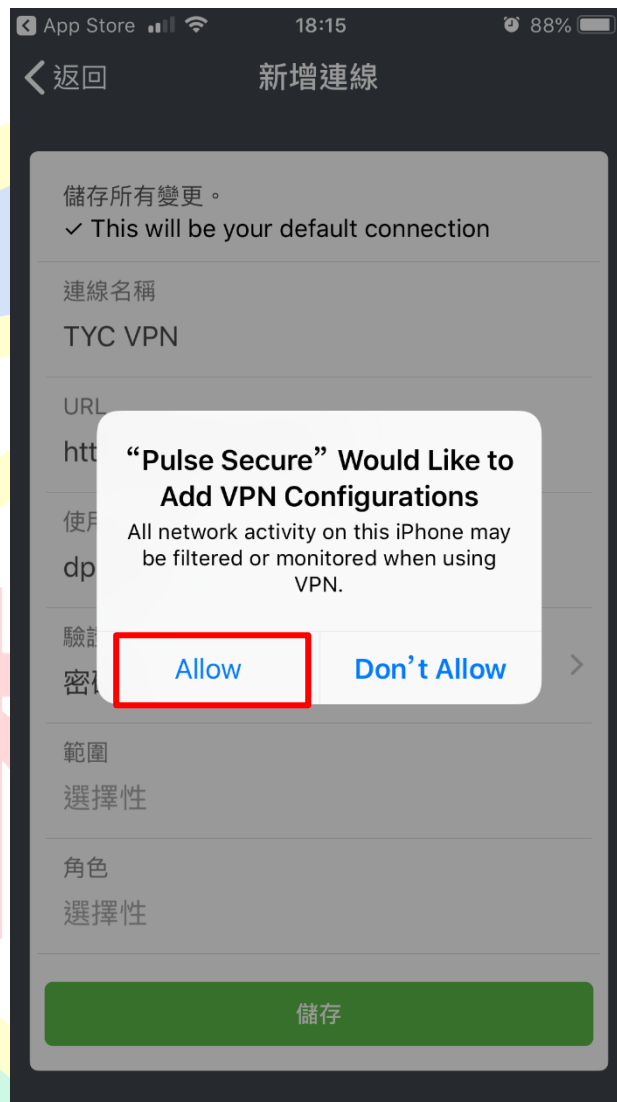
App Store 18:15 88%

返回 新增連線

儲存所有變更。
✓ This will be your default connection

連線名稱
TYC VPN

URL
htt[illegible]

使用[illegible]
dp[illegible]

驗證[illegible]
密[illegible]

“Pulse Secure” Would Like to Add VPN Configurations
All network activity on this iPhone may be filtered or monitored when using VPN.

Allow Don’t Allow

範圍
選擇性

角色
選擇性

儲存